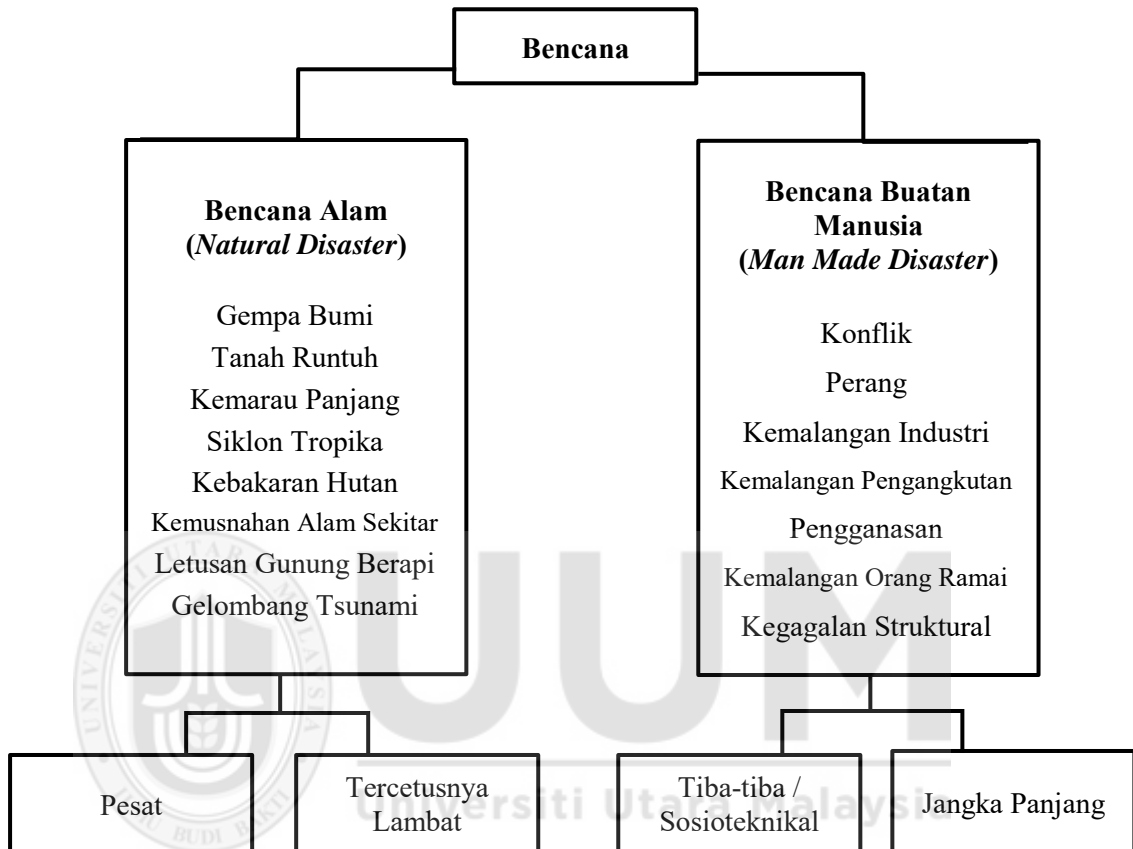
Bencana

Bencana Alam (*Natural Disaster*)

Gempa Bumi
Tanah Runtuh
Kemarau Panjang
Siklon Tropika
Kebakaran Hutan
Kemusnahan Alam Sekitar
Letusan Gunung Berapi
Gelombang Tsunami

Bencana Buatan Manusia (*Man Made Disaster*)

Konflik
Perang
Kemalangan Industri
Kemalangan Pengangkutan
Pengganasan
Kemalangan Orang Ramai
Kegagalan Struktural

Pesat

Tercetusnya Lambat

Tiba-tiba / Sosioteknikal

Jangka Panjang

UUM
Universiti Utara Malaysia
UNIVERSITI UTARA MALAYSIA
BUDI BAHASA